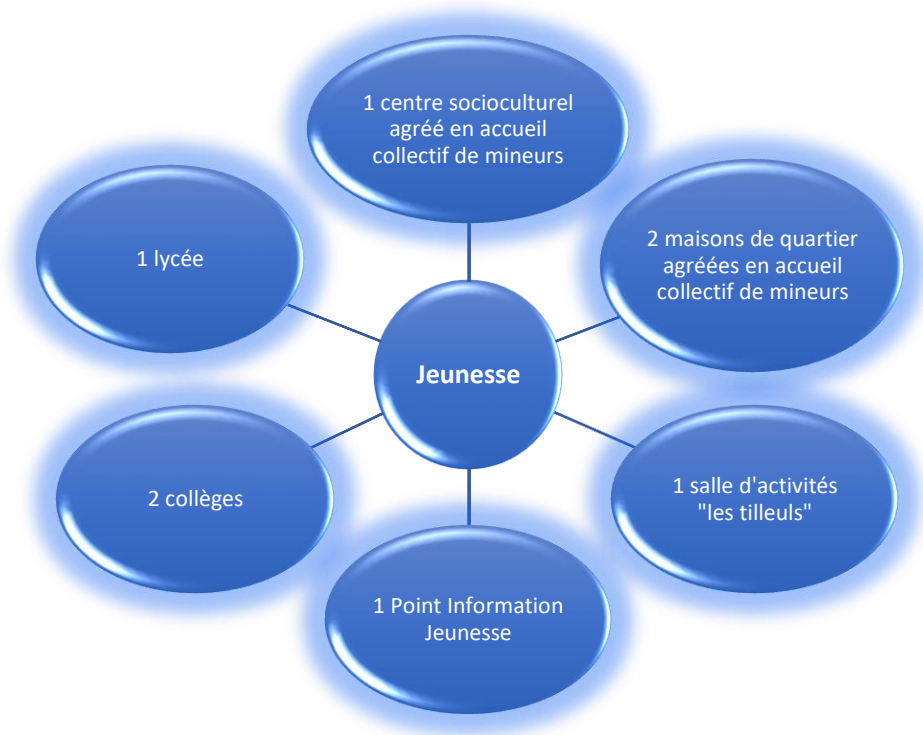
1 centre socioculturel agréé en accueil collectif de mineurs

1 lycée

2 maisons de quartier agréées en accueil collectif de mineurs

Jeunesse

2 collèges

1 salle d'activités "les tilleuls"

1 Point Information Jeunesse